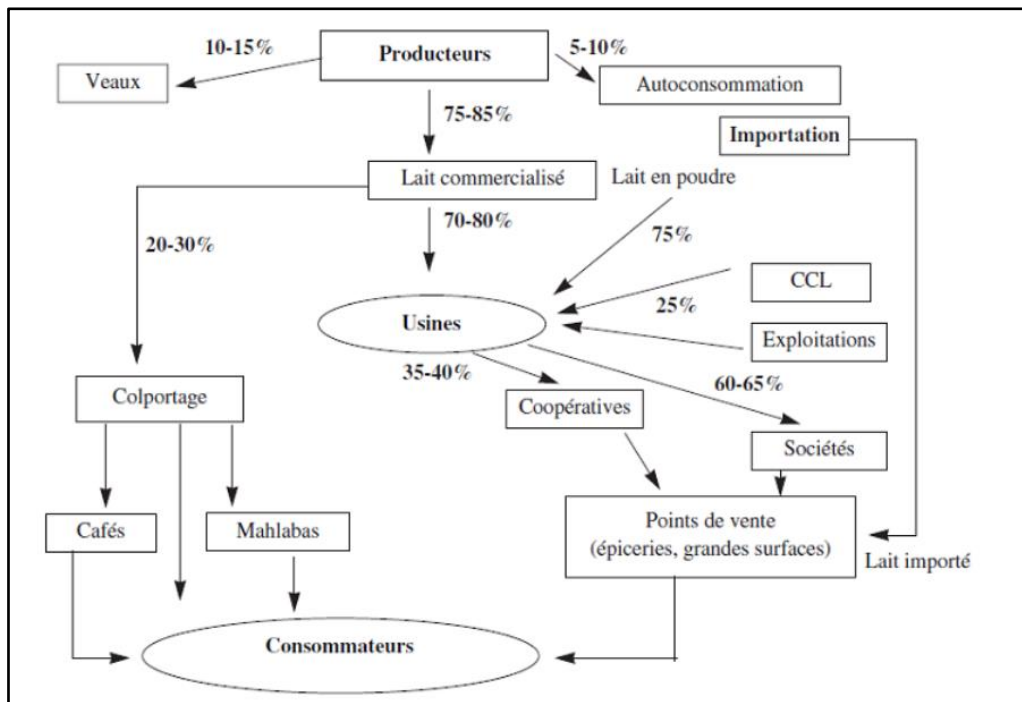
10-15%

Producteurs

5-10%

Veaux

Autoconsommation

75-85%

Importation

Lait commercialisé

Lait en poudre

70-80%

20-30%

75%

CCL

25%

Usines

Exploitations

35-40%

60-65%

Colportage

Coopératives

Sociétés

Cafés

Mahlabas

Points de vente (épiceries, grandes surfaces)

Lait importé

Consommateurs